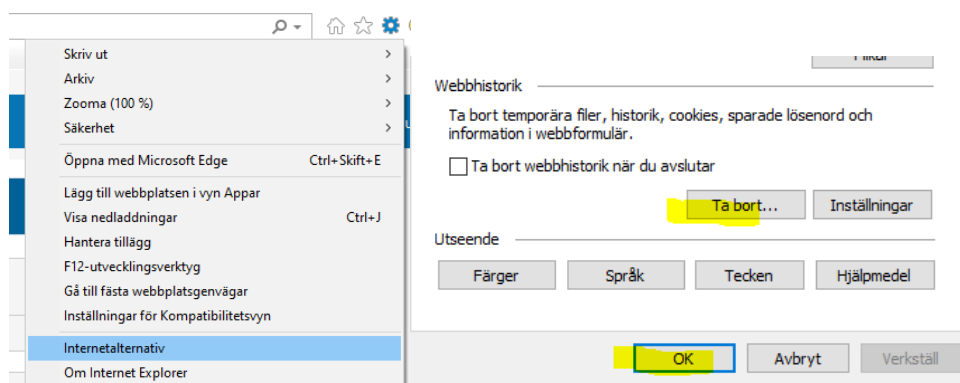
Skriv ut
Arkiv
Zooma (100 %)
Säkerhet
Öppna med Microsoft Edge Ctrl+Skift+E
Lägg till webbplatsen i vyn Appar
Visa nedladdningar Ctrl+J
Hantera tillägg
F12-utvecklingsverktyg
Gå till fästa webbplatsgenvägar
Inställningar för Kompatibilitetsvyn
Internetalternativ
Om Internet Explorer

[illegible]

Webbhistorik
Ta bort temporära filer, historik, cookies, sparade lösenord och information i webbformulär.
Ta bort webbhistorik när du avslutar
Ta bort...
Inställningar
Utseende
Färger
Språk
Tecken
Hjälpmedel
OK
Avbryt
Verkställ